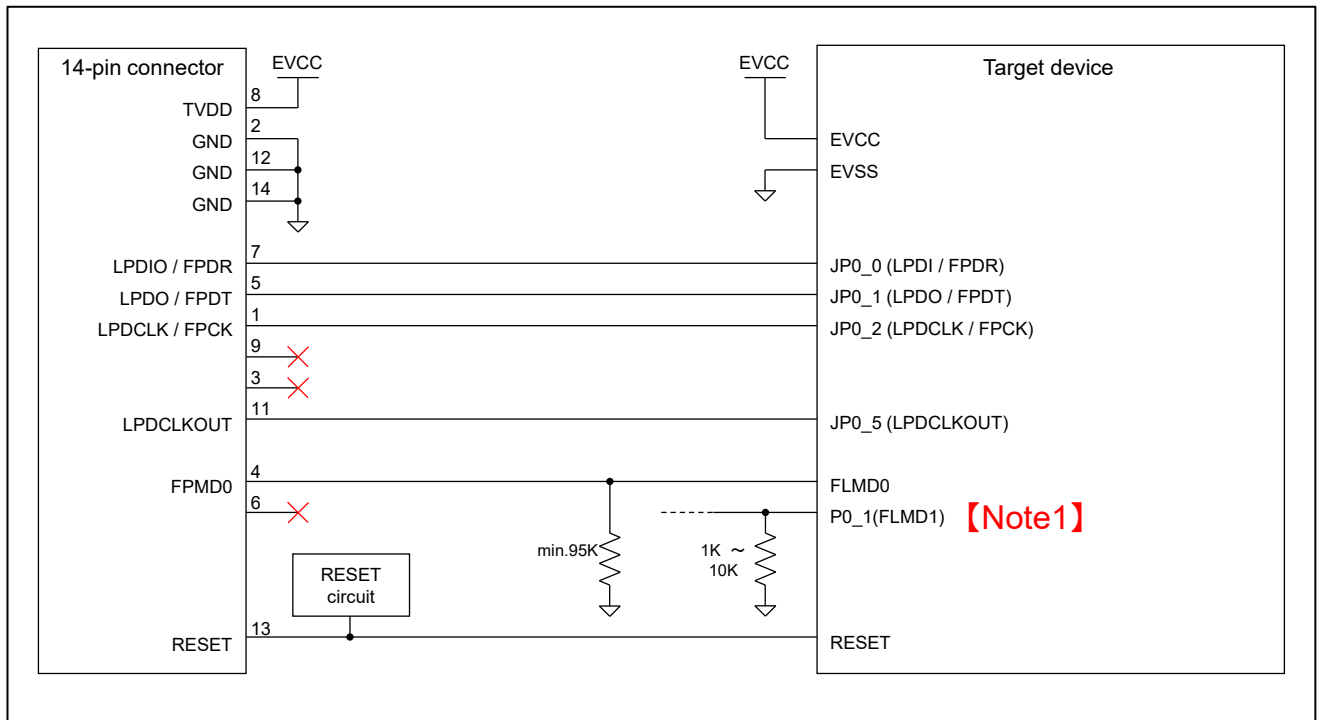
14-pin connector

EVCC

8 TVDD
2 GND
12 GND
14 GND

7 LPDIO / FPDR
5 LPDO / FPDT
1 LPDCLK / FPCK
9
3
11 LPDCLKOUT
4 FPMD0
6

RESET circuit

13 RESET

min.95K

1K ～ 10K

EVCC

Target device

EVCC
EVSS

JP0_0 (LPDI / FPDR)
JP0_1 (LPDO / FPDT)
JP0_2 (LPDCLK / FPCK)

JP0_5 (LPDCLKOUT)

FLMD0
P0_1(FLMD1)

【Note1】

RESET